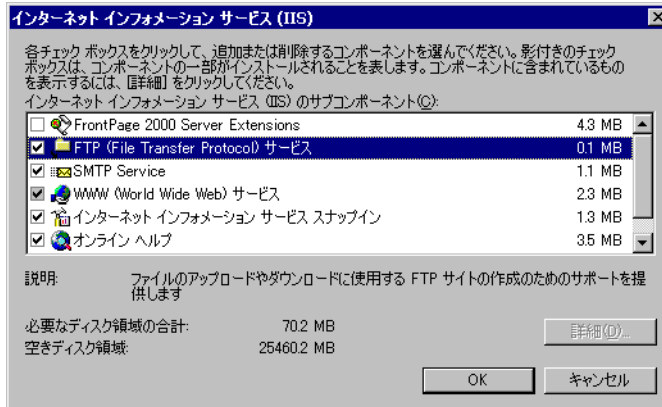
インターネット インフォメーション サービス (IIS)

各チェック ボックスをクリックして、追加または削除するコンポーネントを選んでください。影付きのチェック ボックスは、コンポーネントの一部がインストールされることを表します。コンポーネントに含まれているものを表示するには、[詳細] をクリックしてください。

インターネット インフォメーション サービス (IIS) のサブコンポーネント(C):

| | | |
|---|---|---|
| ☐ | FrontPage 2000 Server Extensions | 4.3 MB |
| ☑ | FTP (File Transfer Protocol) サービス | 0.1 MB |
| ☑ | SMTP Service | 1.1 MB |
| ☑ | WWW (World Wide Web) サービス | 2.3 MB |
| ☑ | インターネット インフォメーション サービス スナップイン | 1.3 MB |
| ☑ | オンライン ヘルプ | 3.5 MB |

説明: ファイルのアップロードやダウンロードに使用する FTP サイトの作成のためのサポートを提供します

必要なディスク領域の合計: 70.2 MB

空きディスク領域: 25460.2 MB

詳細(D)...

OK

キャンセル